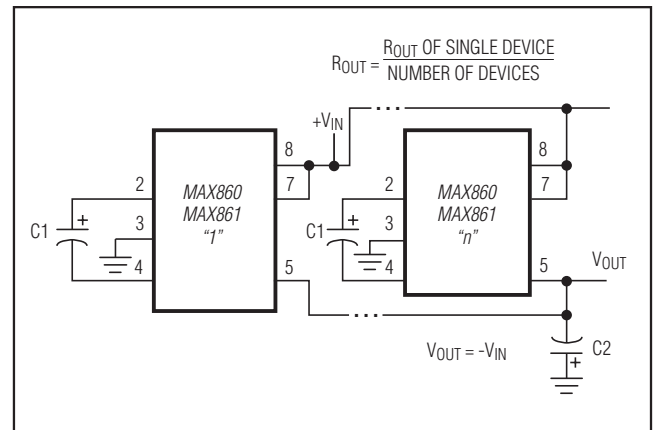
$R_{OUT} = \frac{R_{OUT} \text{ OF SINGLE DEVICE}}{\text{NUMBER OF DEVICES}}$

$+V_{IN}$

MAX860
MAX861
"1"

2
3
4
8
7
5

C1
+

MAX860
MAX861
"n"

2
3
4
8
7
5

C1
+

$V_{OUT}$

$V_{OUT} = -V_{IN}$

C2
+